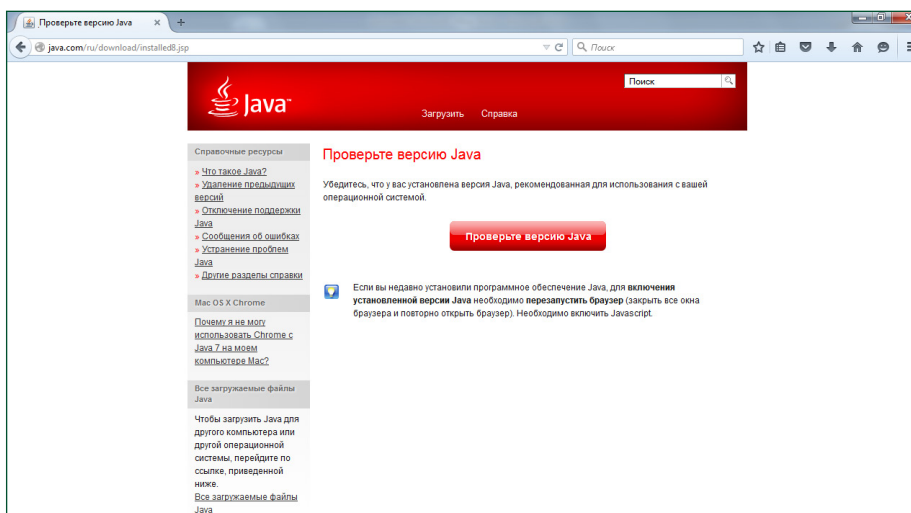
Проверьте версию Java ×
+
java.com/ru/download/installed8.jsp
Поиск

Поиск
Java
Загрузить Справка

Справочные ресурсы
» Что такое Java?
» Удаление предыдущих версий
» Отключение поддержки Java
» Сообщения об ошибках
» Устранение проблем Java
» Другие разделы справки

Mac OS X Chrome
Почему я не могу использовать Chrome с Java 7 на моем компьютере Mac?

Все загружаемые файлы Java
Чтобы загрузить Java для другого компьютера или другой операционной системы, перейдите по ссылке, приведенной ниже.
Все загружаемые файлы Java

Проверьте версию Java

Убедитесь, что у вас установлена версия Java, рекомендованная для использования с вашей операционной системой.

Проверьте версию Java

Если вы недавно установили программное обеспечение Java, для включения установленной версии Java необходимо перезапустить браузер (закрыть все окна браузера и повторно открыть браузер). Необходимо включить Javascript.